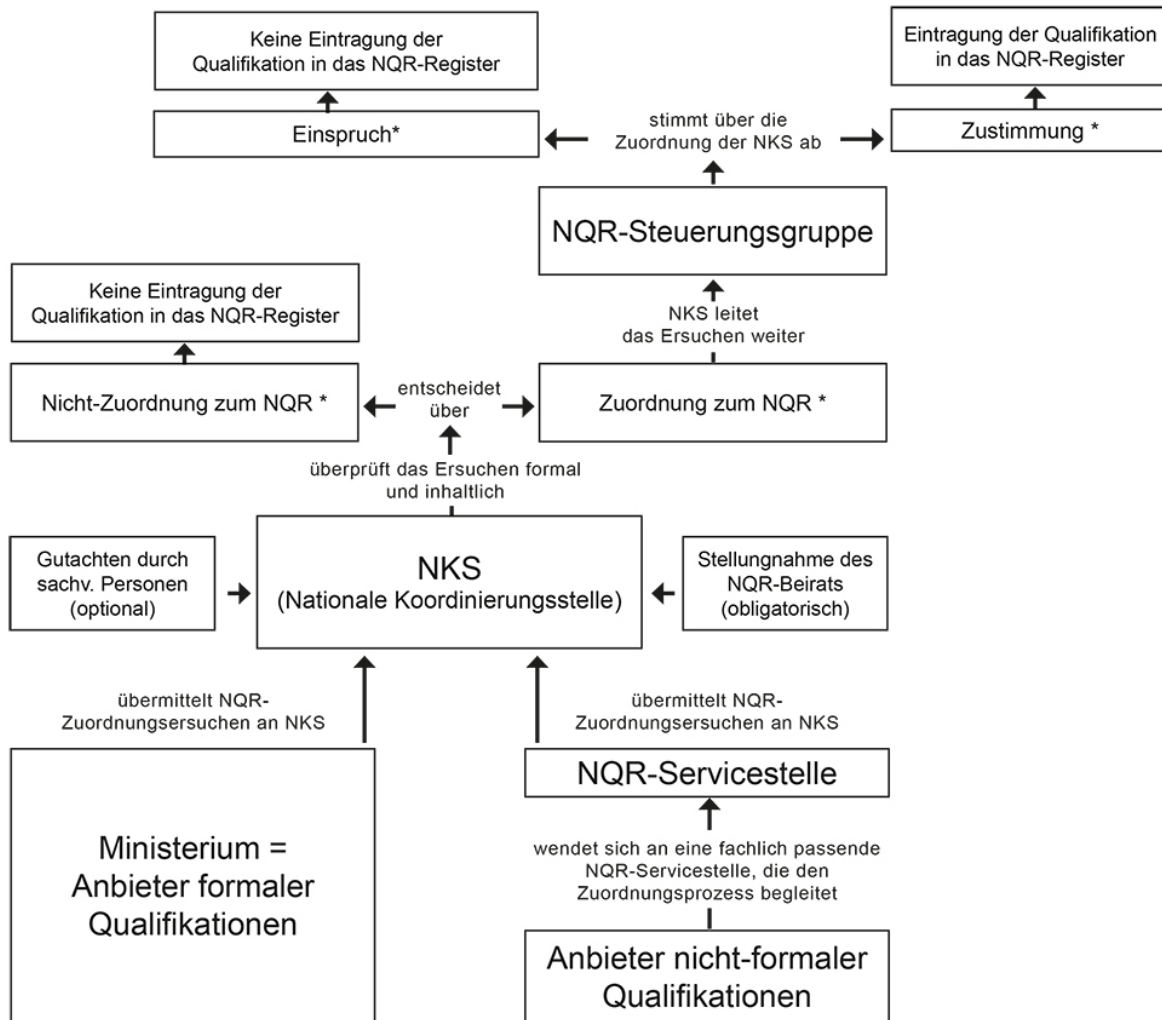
Keine Eintragung der Qualifikation in das NQR-Register

Eintragung der Qualifikation in das NQR-Register

Einspruch*

stimmt über die Zuordnung der NKS ab

Zustimmung *

NQR-Steuerungsgruppe

Keine Eintragung der Qualifikation in das NQR-Register

NKS leitet das Ersuchen weiter

Nicht-Zuordnung zum NQR *

entscheidet über

Zuordnung zum NQR *

überprüft das Ersuchen formal und inhaltlich

Gutachten durch sachv. Personen (optional)

NKS
(Nationale Koordinierungsstelle)

Stellungnahme des NQR-Beirats (obligatorisch)

übermittelt NQR-Zuordnungsersuchen an NKS

übermittelt NQR-Zuordnungsersuchen an NKS

NQR-Servicestelle

wendet sich an eine fachlich passende NQR-Servicestelle, die den Zuordnungsprozess begleitet

Ministerium = Anbieter formaler Qualifikationen

Anbieter nicht-formaler Qualifikationen